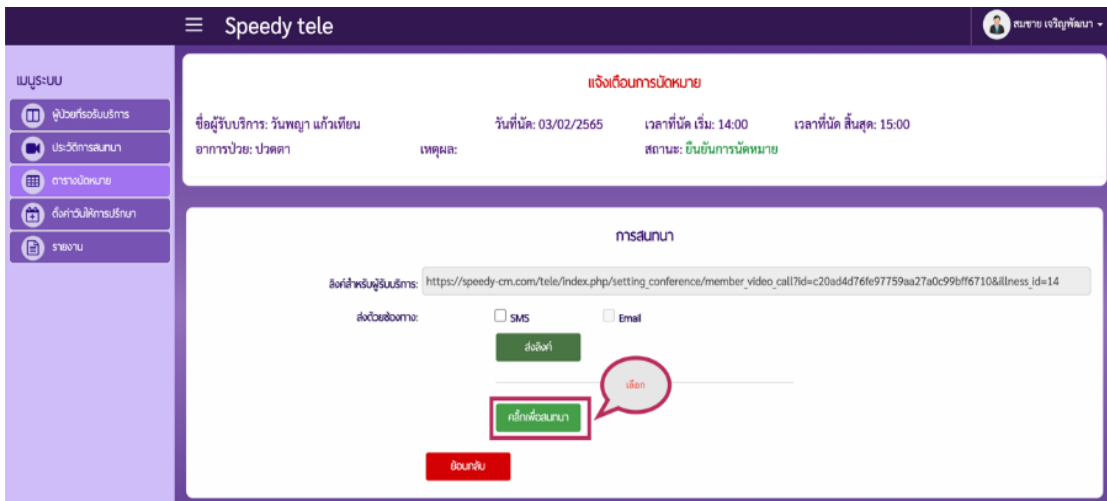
Speedy tele

สมชาย เจริญพัฒนา

เมนูระบบ

ผู้ป่วยที่รอรับบริการ

ประวัติการสนทนา

ตารางนัดหมาย

ตั้งค่าวันให้การปรึกษา

รายงาน

แจ้งเตือนการนัดหมาย

ชื่อผู้รับบริการ: วันพญา แก้วเทียน
วันที่นัด: 03/02/2565
เวลาที่นัด เริ่ม: 14:00
เวลาที่นัด สิ้นสุด: 15:00
อาการป่วย: ปวดตา
เหตุผล:
สถานะ: ยืนยันการนัดหมาย

การสนทนา

ลิงค์สำหรับผู้รับบริการ: https://speedy-cm.com/tele/index.php/setting_conference/member_video_call?id=c20ad4d76fe97759aa27a0c99bff6710&illness_id=14

ส่งด้วยช่องทาง:
SMS
Email

ส่งลิงค์

เลือก

คลิกเพื่อสนทนา

ย้อนกลับ